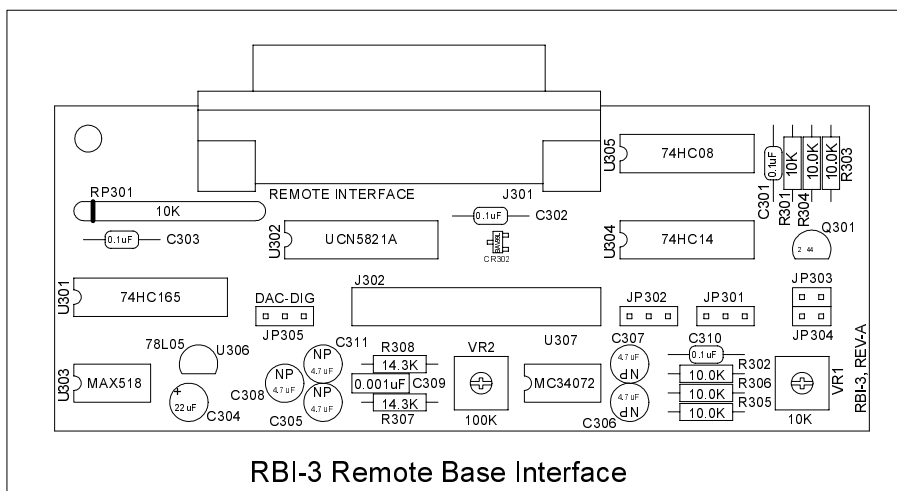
U305
74HC08
C301
0.1uF
R301
10K
R304
10.0K
R303
10.0K
RP301
10K
REMOTE INTERFACE
J301
0.1uF
C302
0.1uF
C303
U302
UCN5821A
CR302
U304
74HC14
Q301
J302
JP303
U301
74HC165
DAC-DIG
JP305
JP302
JP301
JP304
78L05
U306
C311
NP
4.7 uF
NP
4.7 uF
NP
4.7 uF
R308
14.3K
0.001uF
C309
14.3K
R307
VR2
100K
U307
MC34072
C307
4.7 uF
NP
4.7 uF
NP
C306
C310
0.1uF
R302
10.0K
R306
10.0K
R305
10.0K
VR1
10K
RBI-3, REV-A
U303
MAX518
+
22 uF
C304
C308
C305

RBI-3 Remote Base Interface